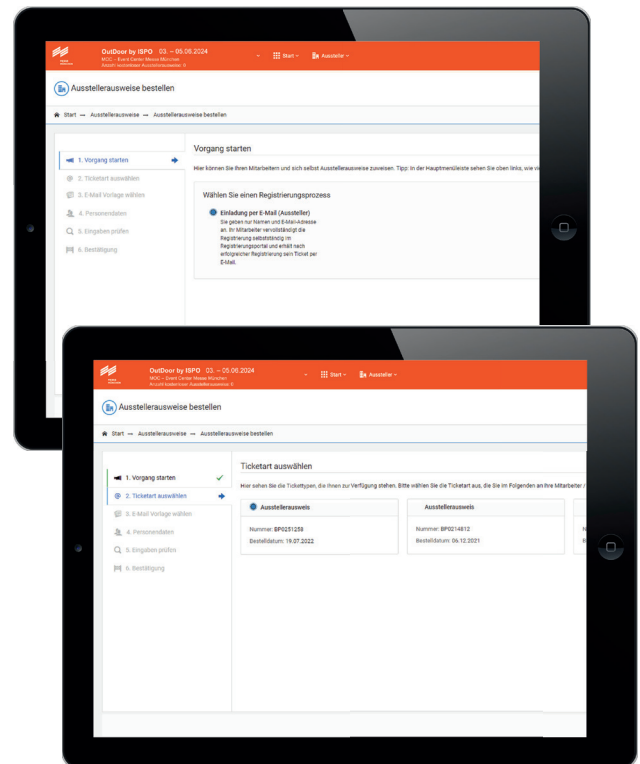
OutDoor by ISPO 03. – 05.06.2024
MOC – Event Center Messe München
Anzahl kostenloser Ausstellerausweise: 0

Start
Aussteller

Ausstellerausweise bestellen

Start → Ausstellerausweise → Ausstellerausweise bestellen

1. Vorgang starten
2. Ticketart auswählen
3. E-Mail Vorlage wählen
4. Personendaten
5. Eingaben prüfen
6. Bestätigung

Vorgang starten

Hier können Sie Ihren Mitarbeitern und sich selbst Ausstellerausweise zuweisen. Tipp: In der Hauptmenüleiste sehen Sie oben links, wie vi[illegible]

Wählen Sie einen Registrierungsprozess

Einladung per E-Mail (Aussteller)
Sie geben nur Namen und E-Mail-Adresse an. Ihr Mitarbeiter vervollständigt die Registrierung selbstständig im Registrierungsportal und erhält nach erfolgreicher Registrierung sein Ticket per E-Mail.

OutDoor by ISPO 03. – 05.06.2024
MOC – Event Center Messe München
Anzahl kostenloser Ausstellerausweise: 0

Start
Aussteller

Ausstellerausweise bestellen

Start → Ausstellerausweise → Ausstellerausweise bestellen

1. Vorgang starten
2. Ticketart auswählen
3. E-Mail Vorlage wählen
4. Personendaten
5. Eingaben prüfen
6. Bestätigung

Ticketart auswählen

Hier sehen Sie die Tickettypen, die Ihnen zur Verfügung stehen. Bitte wählen Sie die Ticketart aus, die Sie im Folgenden an Ihre Mitarbeiter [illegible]

Ausstellerausweis
Nummer: BP0251259
Bestelldatum: 19.07.2022

Ausstellerausweis
Nummer: BP0214812
Bestelldatum: 06.12.2021